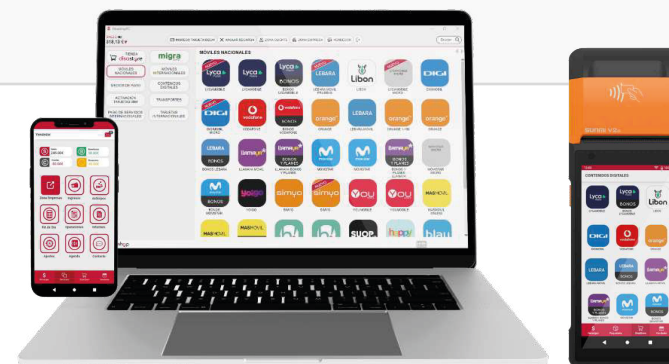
MÓVILES NACIONALES

migra

Lyca
Lyca
Lyca BONOS
LEBARA
Libon
DIGI
vodafone
vodafone
orange
LEBARA
orange
orange
DIGI
LEBARA BONOS
llamaya
LEBARA
movistar
yoigo
simyo
you
MASMOVIL
simyo
you
MASMOVIL
MASMOVIL
SUOP
happy
blau

CONTENIDOS DIGITALES
Lyca
Lyca BONOS
Libon
DIGI
vodafone
orange
LEBARA
llamaya
movistar

SUNMI V2s